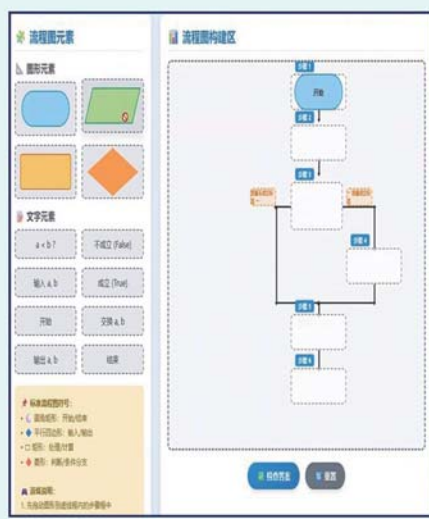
流程图元素

图形元素

文字元素

a < b ?

不成立 (False)

输入 a, b

成立 (True)

开始

交换 a, b

输出 a, b

结束

标准流程图符号:
圆角矩形: 开始/结束
平行四边形: 输入/输出
矩形: 处理/计算
菱形: 判断/条件分支

游戏说明:
1. 先将流程图形拖放到框内的步骤中

流程图构建区

步骤 1

开始

步骤 2

步骤 3

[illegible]

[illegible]

步骤 4

步骤 5

步骤 6

检查答案

重置